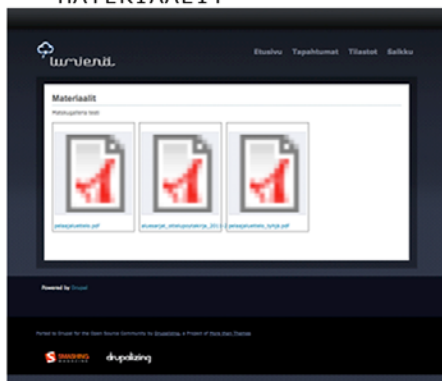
MATERIAALIT

lumenti

Etusivu Tapahtumat Tilastot Salkku

Materiaalit

Materiaalien testi

peleajatuskehto.pdf

etuosanjat_oikeusjoukkokirja_2013

peleajatuskehto_tyhjä.pdf

Powered by Drupal

Ported to Drupal for the Open Source Community by Drupalizing, a Project of More than Themes

SMASHING MAGAZINE drupalizing